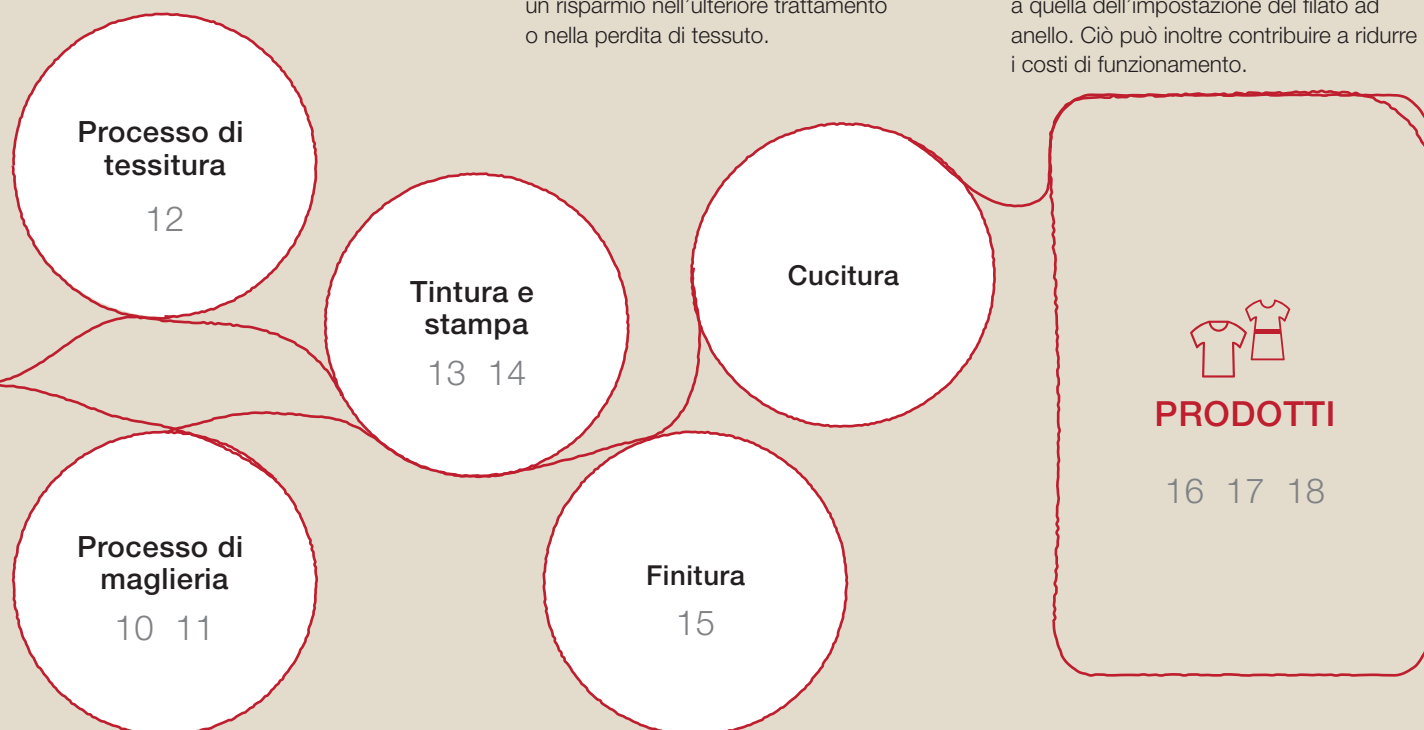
un risparmio nell'ulteriore trattamento o nella perdita di tessuto.

a quella dell'impostazione del filato ad anello. Ciò può inoltre contribuire a ridurre i costi di funzionamento.

Processo di tessitura
12

Tintura e stampa
13 14

Cucitura

PRODOTTI
16 17 18

Processo di maglieria
10 11

Finitura
15